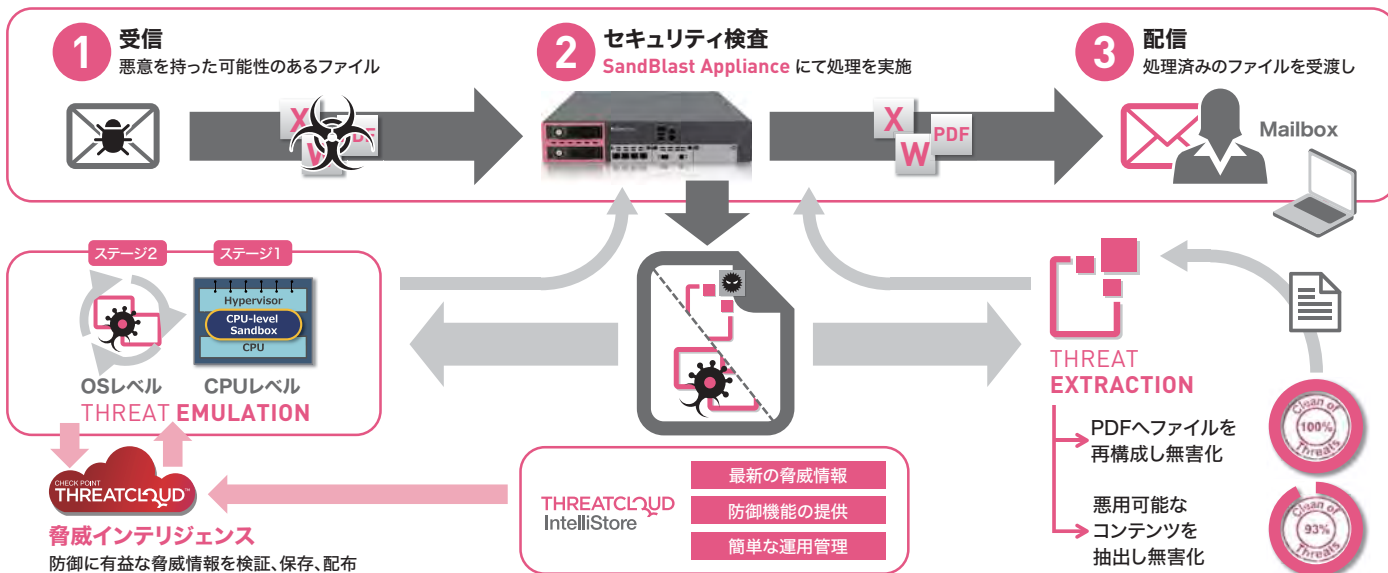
1 受信
悪意を持った可能性のあるファイル

X
W
PDF

2 セキュリティ検査
SandBlast Appliance にて処理を実施

X
W
PDF

3 配信
処理済みのファイルを受渡し

Mailbox

ステージ2
ステージ1
Hypervisor
CPU-level Sandbox
CPU
OSレベル
CPUレベル
THREAT EMULATION

THREAT EXTRACTION
PDFへファイルを再構成し無害化
悪用可能なコンテンツを抽出し無害化

Clean of 100% Threats
Clean of 93% Threats

CHECK POINT THREATCLOUD™
脅威インテリジェンス
防御に有益な脅威情報を検証、保存、配布

THREATCLOUD IntelliStore
最新の脅威情報
防御機能の提供
簡単な運用管理